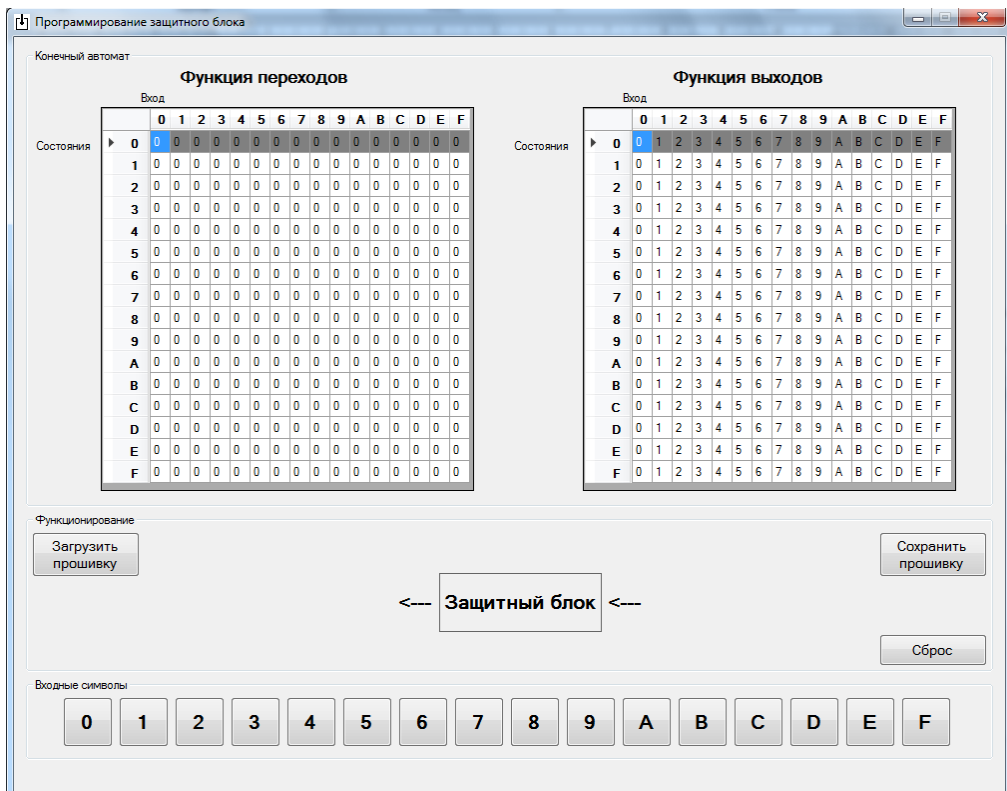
Программирование защитного блока

Конечный автомат

Функция переходов

Вход

Состояния

| | 0 | 1 | 2 | 3 | 4 | 5 | 6 | 7 | 8 | 9 | A | B | C | D | E | F |
|---|---|---|---|---|---|---|---|---|---|---|---|---|---|---|---|---|
| 0 | 0 | 0 | 0 | 0 | 0 | 0 | 0 | 0 | 0 | 0 | 0 | 0 | 0 | 0 | 0 | 0 |
| 1 | 0 | 0 | 0 | 0 | 0 | 0 | 0 | 0 | 0 | 0 | 0 | 0 | 0 | 0 | 0 | 0 |
| 2 | 0 | 0 | 0 | 0 | 0 | 0 | 0 | 0 | 0 | 0 | 0 | 0 | 0 | 0 | 0 | 0 |
| 3 | 0 | 0 | 0 | 0 | 0 | 0 | 0 | 0 | 0 | 0 | 0 | 0 | 0 | 0 | 0 | 0 |
| 4 | 0 | 0 | 0 | 0 | 0 | 0 | 0 | 0 | 0 | 0 | 0 | 0 | 0 | 0 | 0 | 0 |
| 5 | 0 | 0 | 0 | 0 | 0 | 0 | 0 | 0 | 0 | 0 | 0 | 0 | 0 | 0 | 0 | 0 |
| 6 | 0 | 0 | 0 | 0 | 0 | 0 | 0 | 0 | 0 | 0 | 0 | 0 | 0 | 0 | 0 | 0 |
| 7 | 0 | 0 | 0 | 0 | 0 | 0 | 0 | 0 | 0 | 0 | 0 | 0 | 0 | 0 | 0 | 0 |
| 8 | 0 | 0 | 0 | 0 | 0 | 0 | 0 | 0 | 0 | 0 | 0 | 0 | 0 | 0 | 0 | 0 |
| 9 | 0 | 0 | 0 | 0 | 0 | 0 | 0 | 0 | 0 | 0 | 0 | 0 | 0 | 0 | 0 | 0 |
| A | 0 | 0 | 0 | 0 | 0 | 0 | 0 | 0 | 0 | 0 | 0 | 0 | 0 | 0 | 0 | 0 |
| B | 0 | 0 | 0 | 0 | 0 | 0 | 0 | 0 | 0 | 0 | 0 | 0 | 0 | 0 | 0 | 0 |
| C | 0 | 0 | 0 | 0 | 0 | 0 | 0 | 0 | 0 | 0 | 0 | 0 | 0 | 0 | 0 | 0 |
| D | 0 | 0 | 0 | 0 | 0 | 0 | 0 | 0 | 0 | 0 | 0 | 0 | 0 | 0 | 0 | 0 |
| E | 0 | 0 | 0 | 0 | 0 | 0 | 0 | 0 | 0 | 0 | 0 | 0 | 0 | 0 | 0 | 0 |
| F | 0 | 0 | 0 | 0 | 0 | 0 | 0 | 0 | 0 | 0 | 0 | 0 | 0 | 0 | 0 | 0 |

Функция выходов

Вход

Состояния

| | 0 | 1 | 2 | 3 | 4 | 5 | 6 | 7 | 8 | 9 | A | B | C | D | E | F |
|---|---|---|---|---|---|---|---|---|---|---|---|---|---|---|---|---|
| 0 | 0 | 1 | 2 | 3 | 4 | 5 | 6 | 7 | 8 | 9 | A | B | C | D | E | F |
| 1 | 0 | 1 | 2 | 3 | 4 | 5 | 6 | 7 | 8 | 9 | A | B | C | D | E | F |
| 2 | 0 | 1 | 2 | 3 | 4 | 5 | 6 | 7 | 8 | 9 | A | B | C | D | E | F |
| 3 | 0 | 1 | 2 | 3 | 4 | 5 | 6 | 7 | 8 | 9 | A | B | C | D | E | F |
| 4 | 0 | 1 | 2 | 3 | 4 | 5 | 6 | 7 | 8 | 9 | A | B | C | D | E | F |
| 5 | 0 | 1 | 2 | 3 | 4 | 5 | 6 | 7 | 8 | 9 | A | B | C | D | E | F |
| 6 | 0 | 1 | 2 | 3 | 4 | 5 | 6 | 7 | 8 | 9 | A | B | C | D | E | F |
| 7 | 0 | 1 | 2 | 3 | 4 | 5 | 6 | 7 | 8 | 9 | A | B | C | D | E | F |
| 8 | 0 | 1 | 2 | 3 | 4 | 5 | 6 | 7 | 8 | 9 | A | B | C | D | E | F |
| 9 | 0 | 1 | 2 | 3 | 4 | 5 | 6 | 7 | 8 | 9 | A | B | C | D | E | F |
| A | 0 | 1 | 2 | 3 | 4 | 5 | 6 | 7 | 8 | 9 | A | B | C | D | E | F |
| B | 0 | 1 | 2 | 3 | 4 | 5 | 6 | 7 | 8 | 9 | A | B | C | D | E | F |
| C | 0 | 1 | 2 | 3 | 4 | 5 | 6 | 7 | 8 | 9 | A | B | C | D | E | F |
| D | 0 | 1 | 2 | 3 | 4 | 5 | 6 | 7 | 8 | 9 | A | B | C | D | E | F |
| E | 0 | 1 | 2 | 3 | 4 | 5 | 6 | 7 | 8 | 9 | A | B | C | D | E | F |
| F | 0 | 1 | 2 | 3 | 4 | 5 | 6 | 7 | 8 | 9 | A | B | C | D | E | F |

Функционирование

Загрузить прошивку

Сохранить прошивку

<--- Защитный блок <---

Сброс

Входные символы

0 1 2 3 4 5 6 7 8 9 A B C D E F